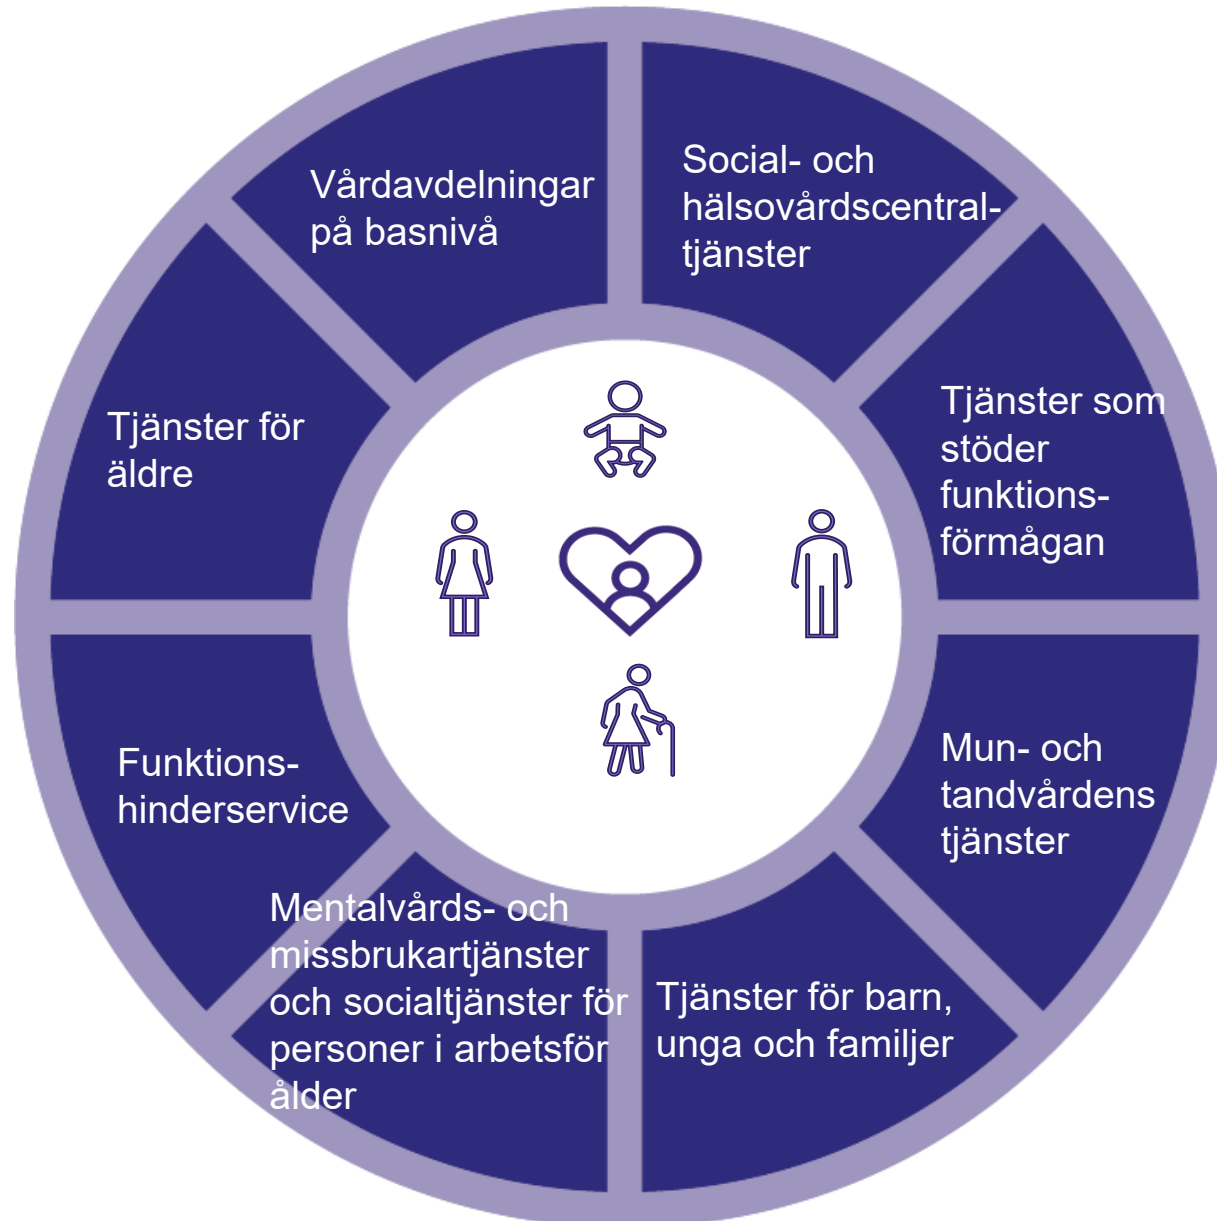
Vårdavdelningar på basnivå

Social- och hälsovårdscentraltjänster

Tjänster som stöder funktionsförmågan

Mun- och tandvårdens tjänster

Tjänster för barn, unga och familjer

Mentalvårds- och missbrukartjänster och socialtjänster för personer i arbetsför ålder

Funktionshinderservice

Tjänster för äldre